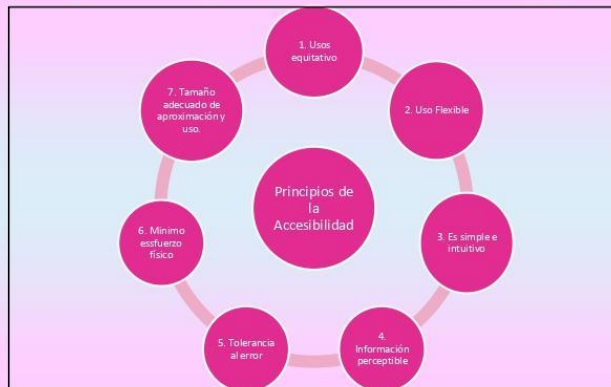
Principios de la Accesibilidad

1. Usos equitativo

2. Uso Flexible

3. Es simple e intuitivo

4. Información perceptible

5. Tolerancia al error

6. Mínimo essfuerzo físico

7. Tamaño adecuado de aproximación y uso.